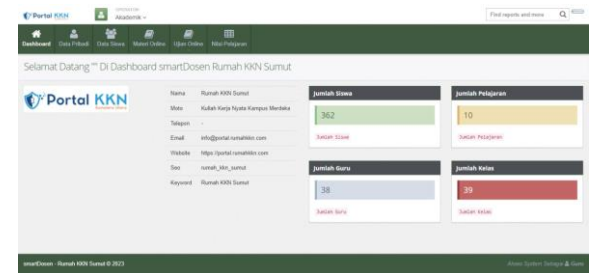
Portal KKN

Akademik

Find reports and more

Dashboard Data Pribadi Data Siswa Materi Online Ujian Online Nilai Pelajaran

Selamat Datang "" Di Dashboard smartDosen Rumah KKN Sumut

Portal KKN

| Nama | Rumah KKN Sumut |
|---|---|
| Moto | Kuliah Kerja Nyata Kampus Merdeka |
| Telepon | - |
| Email | info@portal.rumahkkn.com |
| Website | https://portal.rumahkkn.com |
| Sec | rumah_kkn_sumut |
| Keyword | Rumah KKN Sumut |

Jumlah Siswa
362
Jumlah Siswa

Jumlah Pelajaran
10
Jumlah Pelajaran

Jumlah Guru
38
Jumlah Guru

Jumlah Kelas
39
Jumlah Kelas

smartDosen - Rumah KKN Sumut © 2023

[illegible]